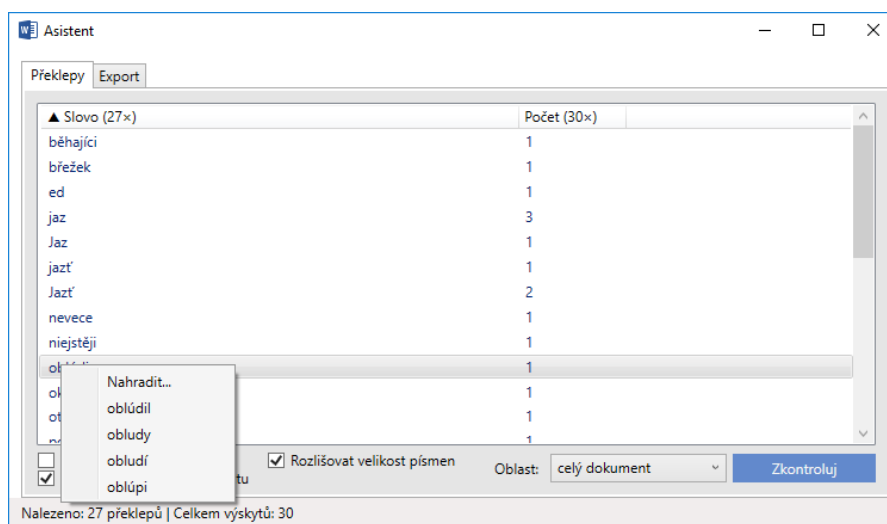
Asistent

Překlepy | Export

| ▲ Slovo (27×) | Počet (30×) |
|---|---|
| běhajíci | 1 |
| břežek | 1 |
| ed | 1 |
| jaz | 3 |
| Jaz | 1 |
| jazť | 1 |
| Jazť | 2 |
| nevece | 1 |
| niejstěji | 1 |
| ob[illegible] | 1 |
| o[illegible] | 1 |
| o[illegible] | 1 |
| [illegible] | 1 |

Nahradit...
oblúdil
obludy
obludí
oblúpi

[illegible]tu

Rozlišovat velikost písmen

Oblast: celý dokument

Zkontroluj

Nalezeno: 27 překlepů | Celkem výskytů: 30